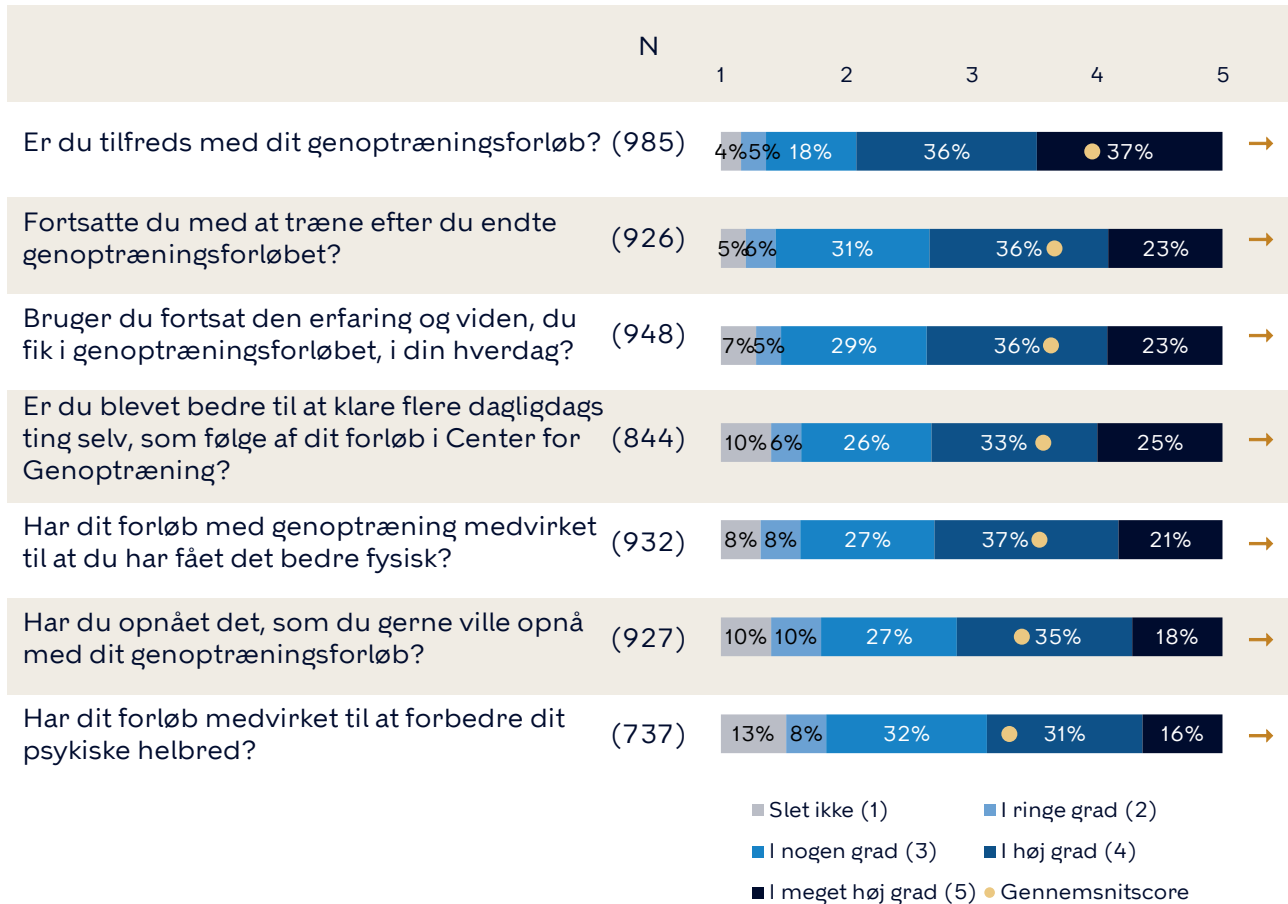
N

1 2 3 4 5

Er du tilfreds med dit genoptræningsforløb? (985) 4% 5% 18% 36% 37%

Fortsatte du med at træne efter du endte genoptræningsforløbet? (926) 5% 6% 31% 36% 23%

Bruger du fortsat den erfaring og viden, du fik i genoptræningsforløbet, i din hverdag? (948) 7% 5% 29% 36% 23%

Er du blevet bedre til at klare flere dagligdags ting selv, som følge af dit forløb i Center for Genoptræning? (844) 10% 6% 26% 33% 25%

Har dit forløb med genoptræning medvirket til at du har fået det bedre fysisk? (932) 8% 8% 27% 37% 21%

Har du opnået det, som du gerne ville opnå med dit genoptræningsforløb? (927) 10% 10% 27% 35% 18%

Har dit forløb medvirket til at forbedre dit psykiske helbred? (737) 13% 8% 32% 31% 16%

Slet ikke (1) I ringe grad (2) I nogen grad (3) I høj grad (4) I meget høj grad (5) Gennemsnitscore